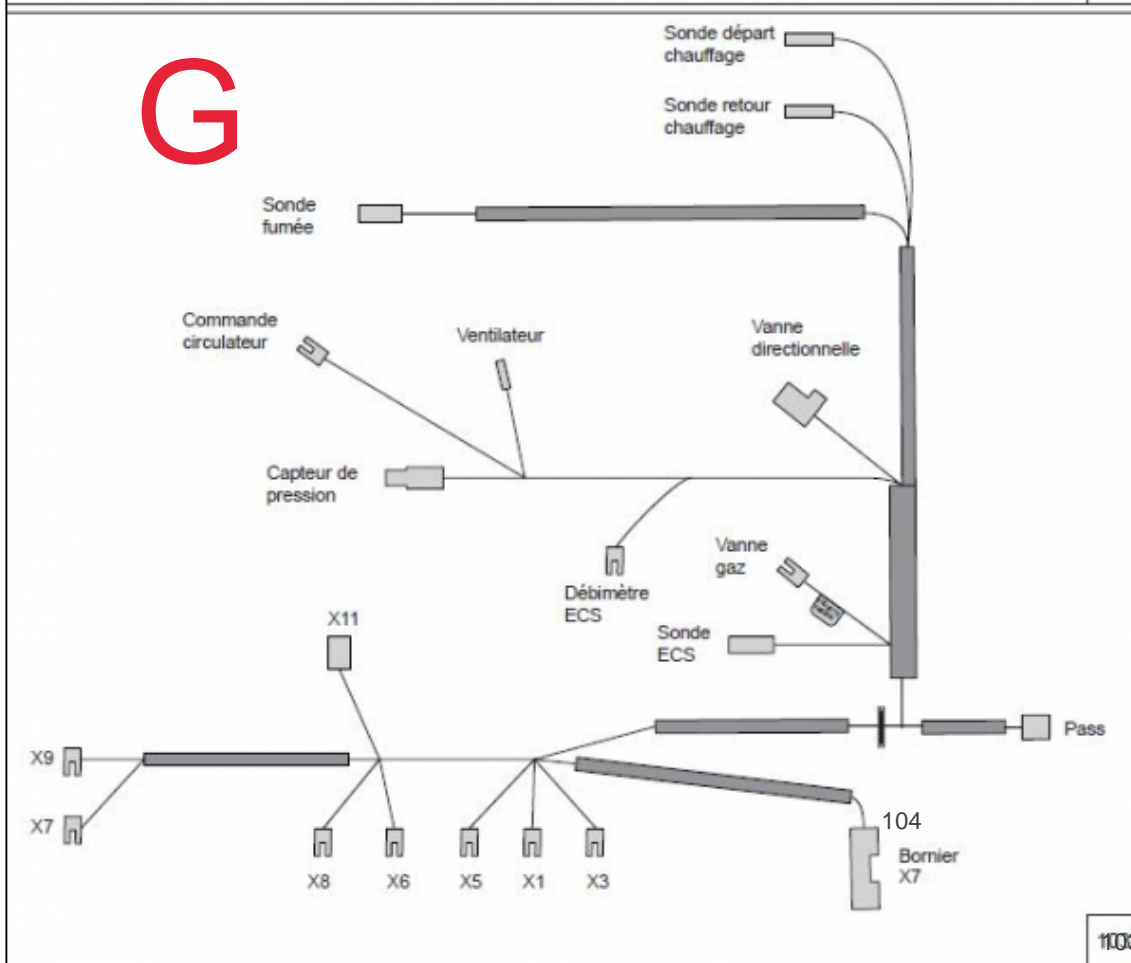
G

Sonde départ chauffage

Sonde retour chauffage

Sonde fumée

Commande circulateur

Ventilateur

Vanne directionnelle

Capteur de pression

Débimètre ECS

Vanne gaz

Sonde ECS

X11

Pass

X9

X7

X8

X6

X5

X1

X3

104

Bornier X7

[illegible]